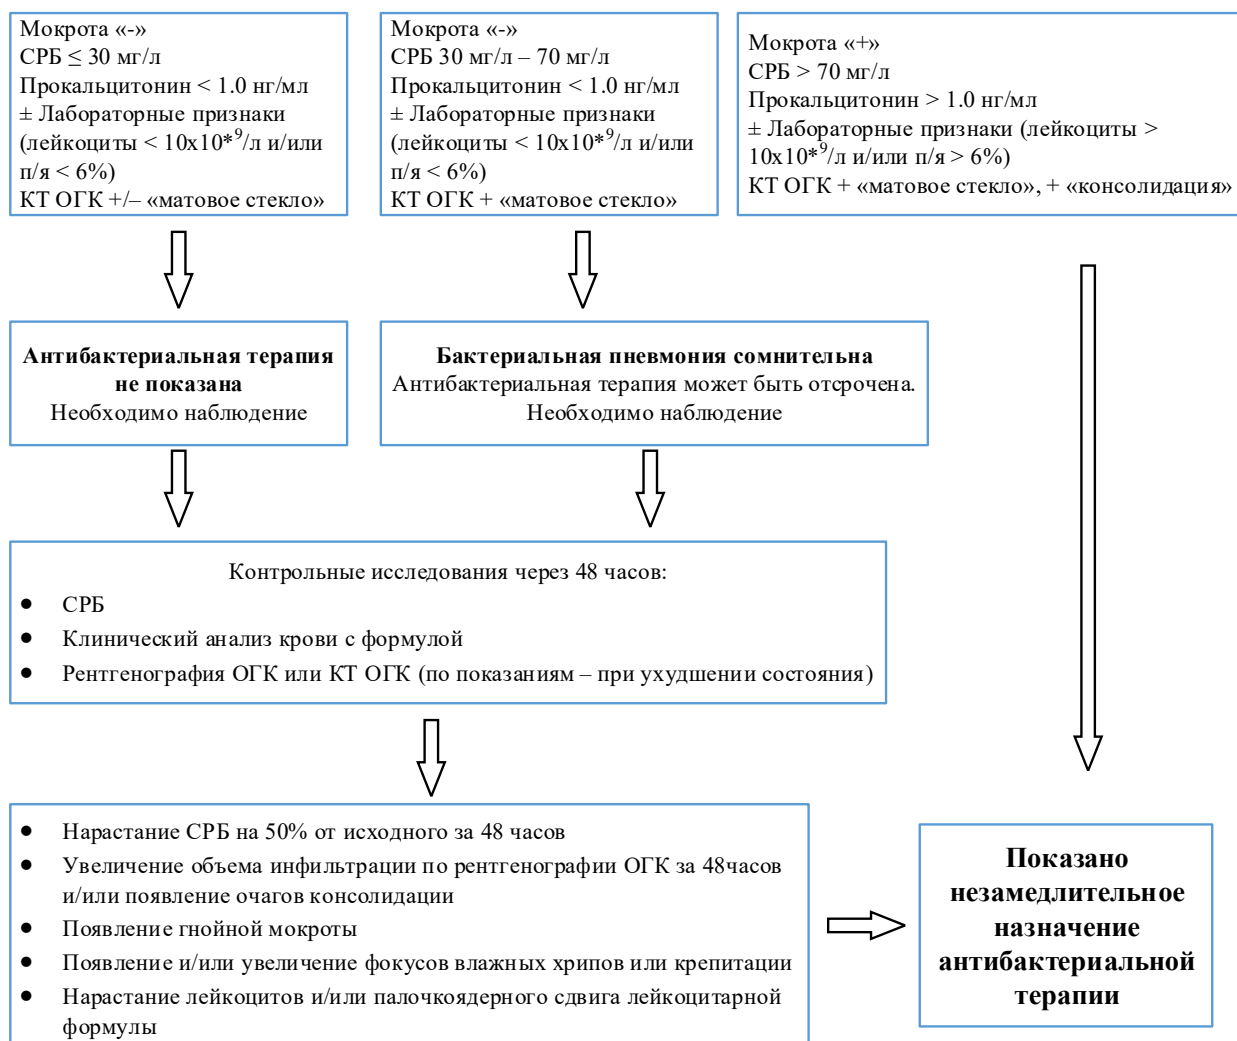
Мокрота «-»
СРБ $\leq$ 30 мг/л
Прокальцитонин < 1.0 нг/мл
± Лабораторные признаки (лейкоциты < 10х10*$^9$/л и/или п/я < 6%)
КТ ОГК +/– «матовое стекло»

Мокрота «-»
СРБ 30 мг/л – 70 мг/л
Прокальцитонин < 1.0 нг/мл
± Лабораторные признаки (лейкоциты < 10х10*$^9$/л и/или п/я < 6%)
КТ ОГК + «матовое стекло»

Мокрота «+»
СРБ > 70 мг/л
Прокальцитонин > 1.0 нг/мл
± Лабораторные признаки (лейкоциты > 10х10*$^9$/л и/или п/я > 6%)
КТ ОГК + «матовое стекло», + «консолидация»

**Антибактериальная терапия не показана**
Необходимо наблюдение

**Бактериальная пневмония сомнительна**
Антибактериальная терапия может быть отсрочена.
Необходимо наблюдение

Контрольные исследования через 48 часов:
• СРБ
• Клинический анализ крови с формулой
• Рентгенография ОГК или КТ ОГК (по показаниям – при ухудшении состояния)

• Нарастание СРБ на 50% от исходного за 48 часов
• Увеличение объема инфильтрации по рентгенографии ОГК за 48часов и/или появление очагов консолидации
• Появление гнойной мокроты
• Появление и/или увеличение фокусов влажных хрипов или крепитации
• Нарастание лейкоцитов и/или палочкоядерного сдвига лейкоцитарной формулы

**Показано незамедлительное назначение антибактериальной терапии**